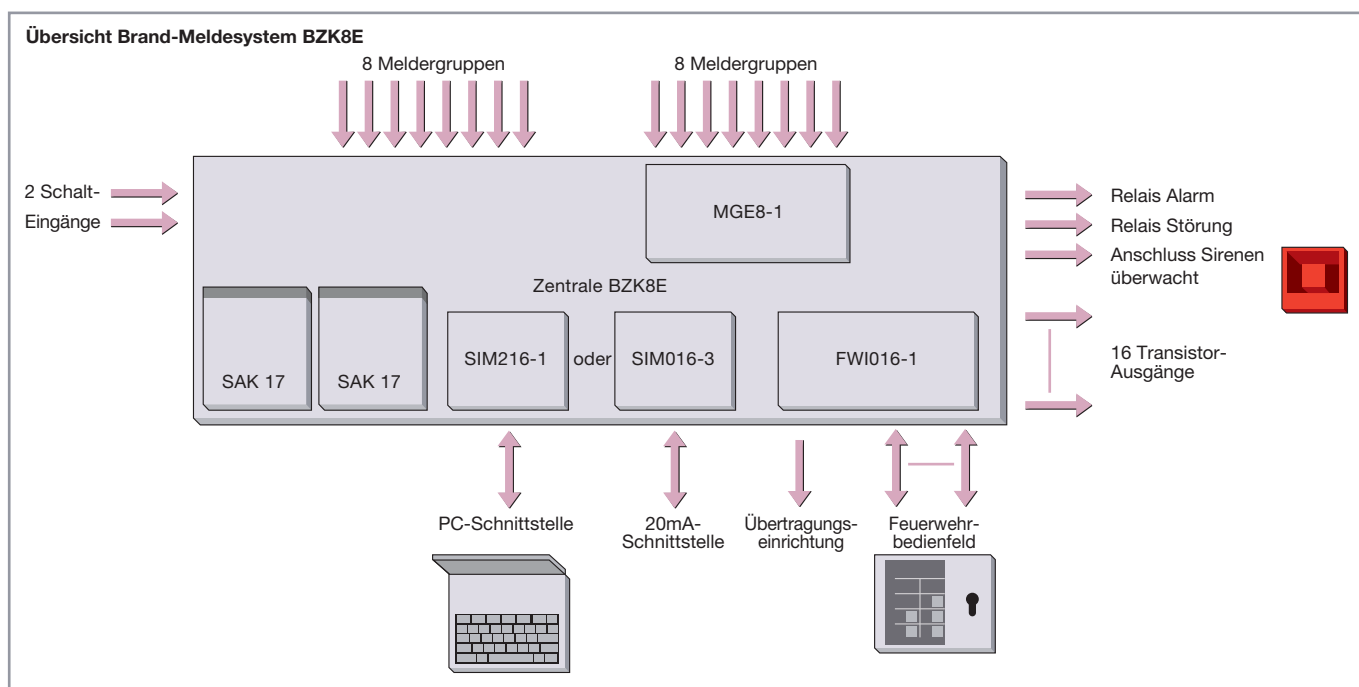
Übersicht Brand-Meldesystem BZK8E

8 Meldergruppen

8 Meldergruppen

2 Schalt-
Eingänge

MGE8-1

Relais Alarm

Relais Störung

Anschluss Sirenen überwacht

Zentrale BZK8E

SAK 17

SAK 17

SIM216-1

oder

SIM016-3

FWI016-1

16 Transistor-Ausgänge

PC-Schnittstelle

20mA-Schnittstelle

Übertragungseinrichtung

Feuerwehrbedienfeld